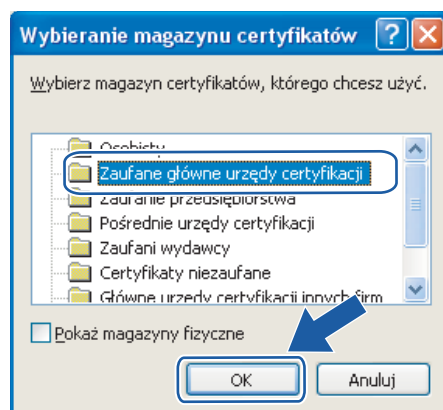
Wybieranie magazynu certyfikatów

Wybierz magazyn certyfikatów, którego chcesz użyć.

Osobisty
Zaufane główne urzędy certyfikacji
Zaufanie przedsiębiorstwa
Pośrednie urzędy certyfikacji
Zaufani wydawcy
Certyfikaty niezaufane
Główne urzędy certyfikacji innych firm

Pokaż magazyny fizyczne

OK
Anuluj